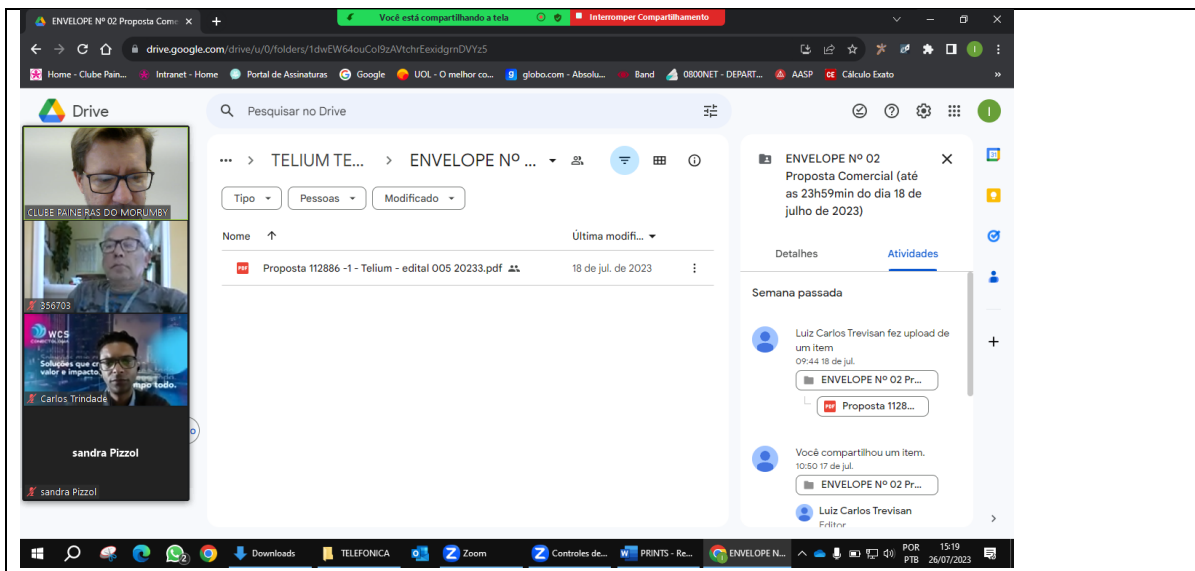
ENVELOPE Nº 02 Proposta Come ×
Você está compartilhando a tela
Interromper Compartilhamento
drive.google.com/drive/u/0/folders/1dwEW64ouCol9zAVtchrEexidgrnDVYz5
Home - Clube Pain... Intranet - Home Portal de Assinaturas Google UOL - O melhor co... globo.com - Absolu... Band 0800NET - DEPART... AASP Cálculo Exato
Drive
Pesquisar no Drive
CLUBE PAINE RAS DO MORUMBY
356703
WCS
Soluções que cr valor e impacto mpo todo.
Carlos Trindade
sandra Pizzol
sandra Pizzol
··· > TELIUM TE... > ENVELOPE Nº ...
Tipo Pessoas Modificado
Nome ↑ Última modifi...
Proposta 112886 -1 - Telium - edital 005 20233.pdf 18 de jul. de 2023
ENVELOPE Nº 02 Proposta Comercial (até as 23h59min do dia 18 de julho de 2023)
Detalhes Atividades
Semana passada
Luiz Carlos Trevisan fez upload de um item
09:44 18 de jul.
ENVELOPE Nº 02 Pr...
Proposta 1128...
Você compartilhou um item.
10:50 17 de jul.
ENVELOPE Nº 02 Pr...
Luiz Carlos Trevisan
Editor
Downloads TELEFONICA Zoom Controles de... PRINTS - Re... ENVELOPE N...
POR PTB 15:19 26/07/2023